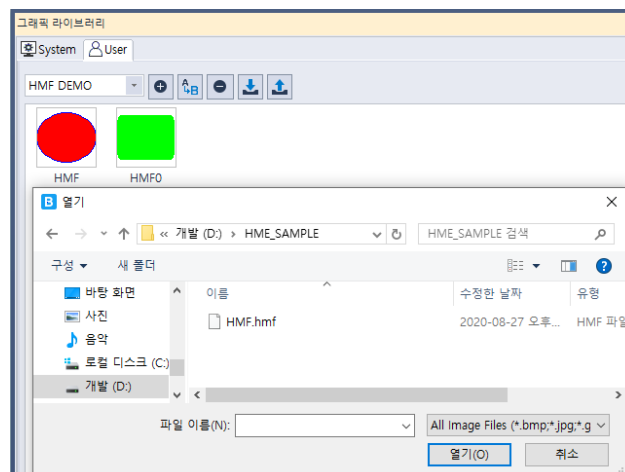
그래픽 라이브러리

System User

HMF DEMO

HMF HMF0

열기

« 개발 (D:) › HME_SAMPLE

HME_SAMPLE 검색

구성 ▾ 새 폴더

바탕 화면
사진
음악
로컬 디스크 (C:)
개발 (D:)

| 이름 | 수정한 날짜 | 유형 |
|---|---|---|
| HMF.hmf | 2020-08-27 오후... | HMF 파일 |

파일 이름(N):

All Image Files (*.bmp;*.jpg;*.g

열기(O) 취소